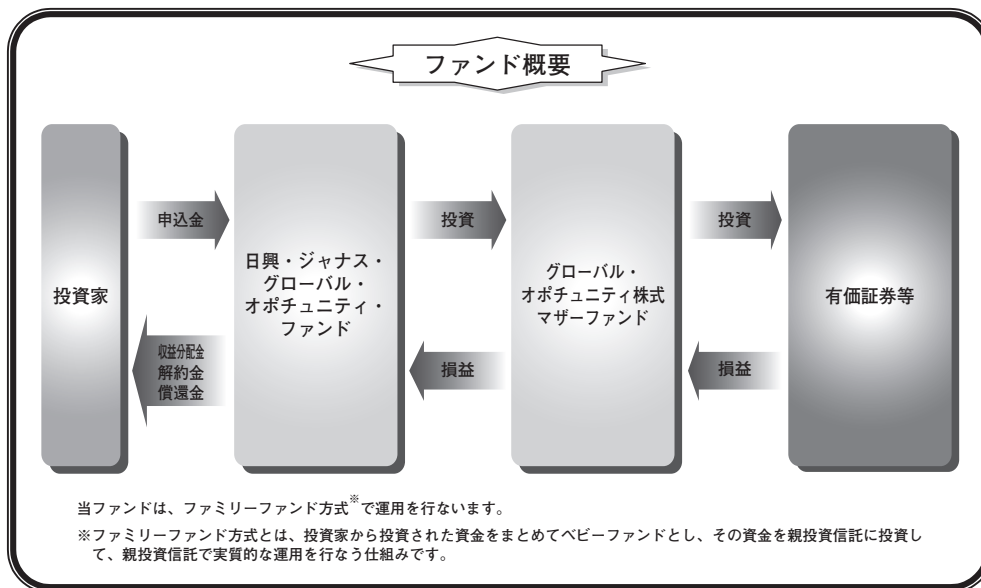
ファンド概要

投資家

申込金

収益分配金
解約金
償還金

日興・ジャナス・グローバル・オポチュニティ・ファンド

投資

損益

グローバル・オポチュニティ株式マザーファンド

投資

損益

有価証券等

当ファンドは、ファミリーファンド方式※で運用を行ないます。

※ファミリーファンド方式とは、投資家から投資された資金をまとめてベビーファンドとし、その資金を親投資信託に投資して、親投資信託で実質的な運用を行なう仕組みです。